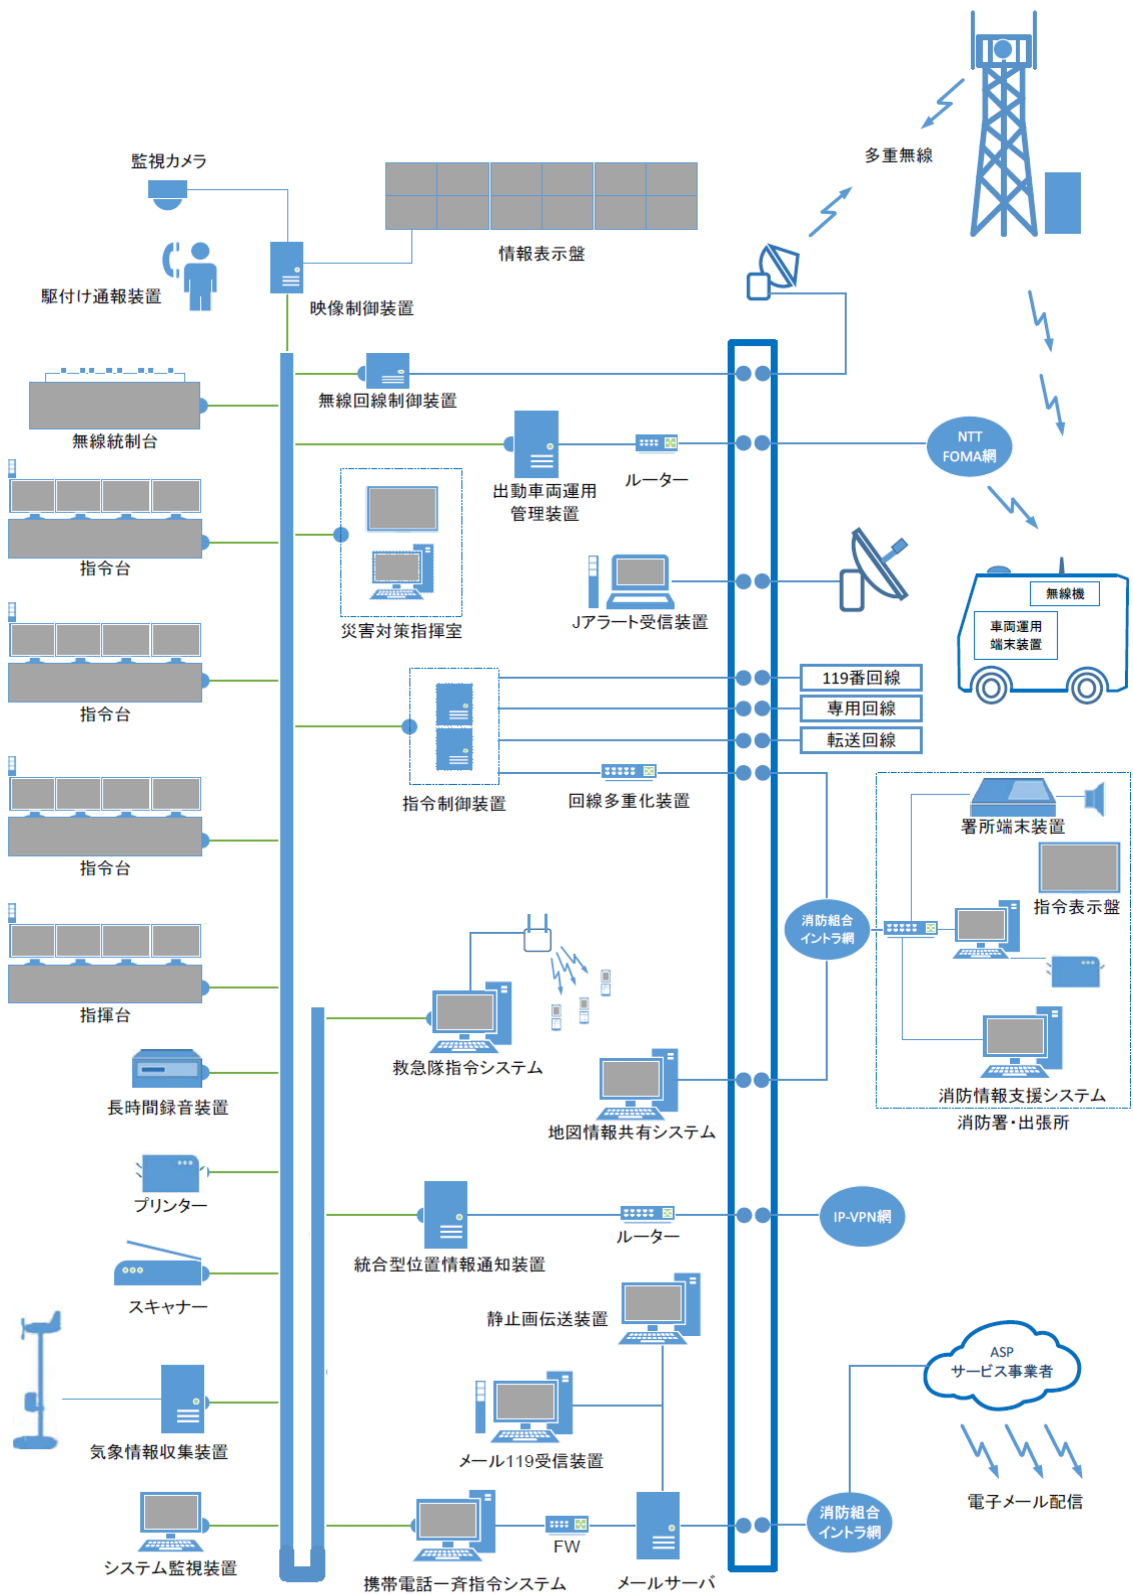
監視カメラ

駆付け通報装置

映像制御装置

情報表示盤

多重無線

無線回線制御装置

無線統制台

出動車両運用管理装置

ルーター

NTT FOMA網

災害対策指揮室

Jアラート受信装置

無線機

車両運用端末装置

指令台

指令台

119番回線

専用回線

転送回線

指令制御装置

回線多重化装置

指令台

署所端末装置

指令表示盤

消防組合イントラ網

指揮台

救急隊指令システム

長時間録音装置

地図情報共有システム

消防情報支援システム

消防署・出張所

プリンター

IP-VPN網

統合型位置情報通知装置

ルーター

スキャナー

静止画伝送装置

ASP サービス事業者

気象情報収集装置

メール119受信装置

電子メール配信

システム監視装置

FW

消防組合イントラ網

携帯電話一斉指令システム

メールサーバ